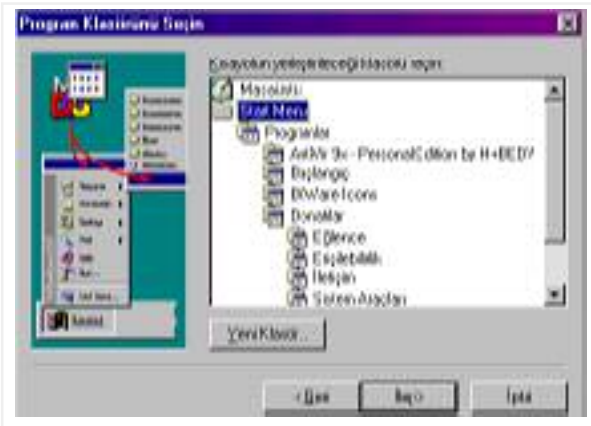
Program Klasörünü Seçin

Kısayolun yerleştirileceği klasörü seçin:

Masaüstü
Start Menu
Programlar
ArtWiz 9x - PersonalEdition by R+BEDV
Başlangıç
BWare Icons
Donatılar
Eğlence
Erişilebilirlik
İletişim
Sistem Araçları

Yeni Klasör...

< Geri
İleri >
İptal